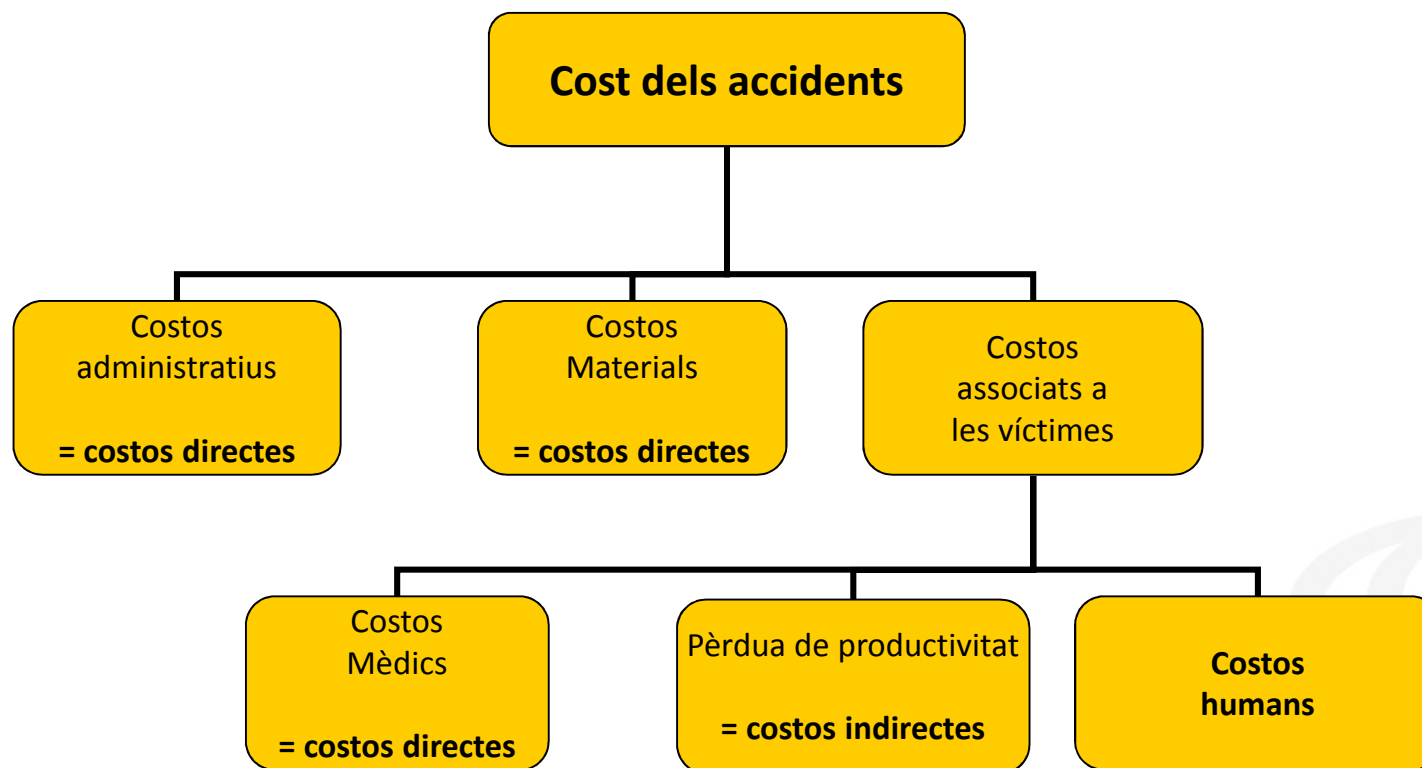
Cost dels accidents

Costos administratius

= costos directes

Costos Materials

= costos directes

Costos associats a les víctimes

Costos Mèdics

= costos directes

Pèrdua de productivitat

= costos indirectes

Costos humans